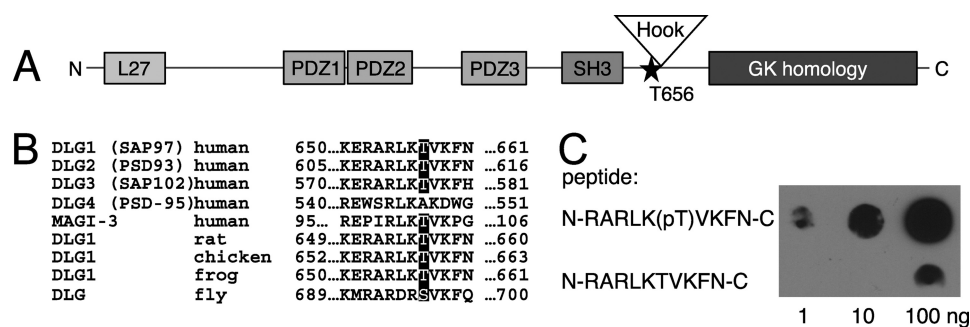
A N L27 PDZ1 PDZ2 PDZ3 SH3 Hook T656 GK homology C

B

| | | | |
|---|---|---|---|
| DLG1 (SAP97) | human | 650…KERARLKTVKFN | …661 |
| DLG2 (PSD93) | human | 605…KERARLKTVKFN | …616 |
| DLG3 (SAP102) | human | 570…KERARLKTVKFH | …581 |
| DLG4 (PSD-95) | human | 540…REWSRLKAKDWG | …551 |
| MAGI-3 | human | 95… REPIRLKTVKPG | …106 |
| DLG1 | rat | 649…KERARLKTVKFN | …660 |
| DLG1 | chicken | 652…KERARLKTVKFN | …663 |
| DLG1 | frog | 650…KERARLKTVKFN | …661 |
| DLG | fly | 689…KMRARDRSVKFQ | …700 |

C

peptide:

N-RARLK(pT)VKFN-C

N-RARLKTVKFN-C

1 10 100 ng